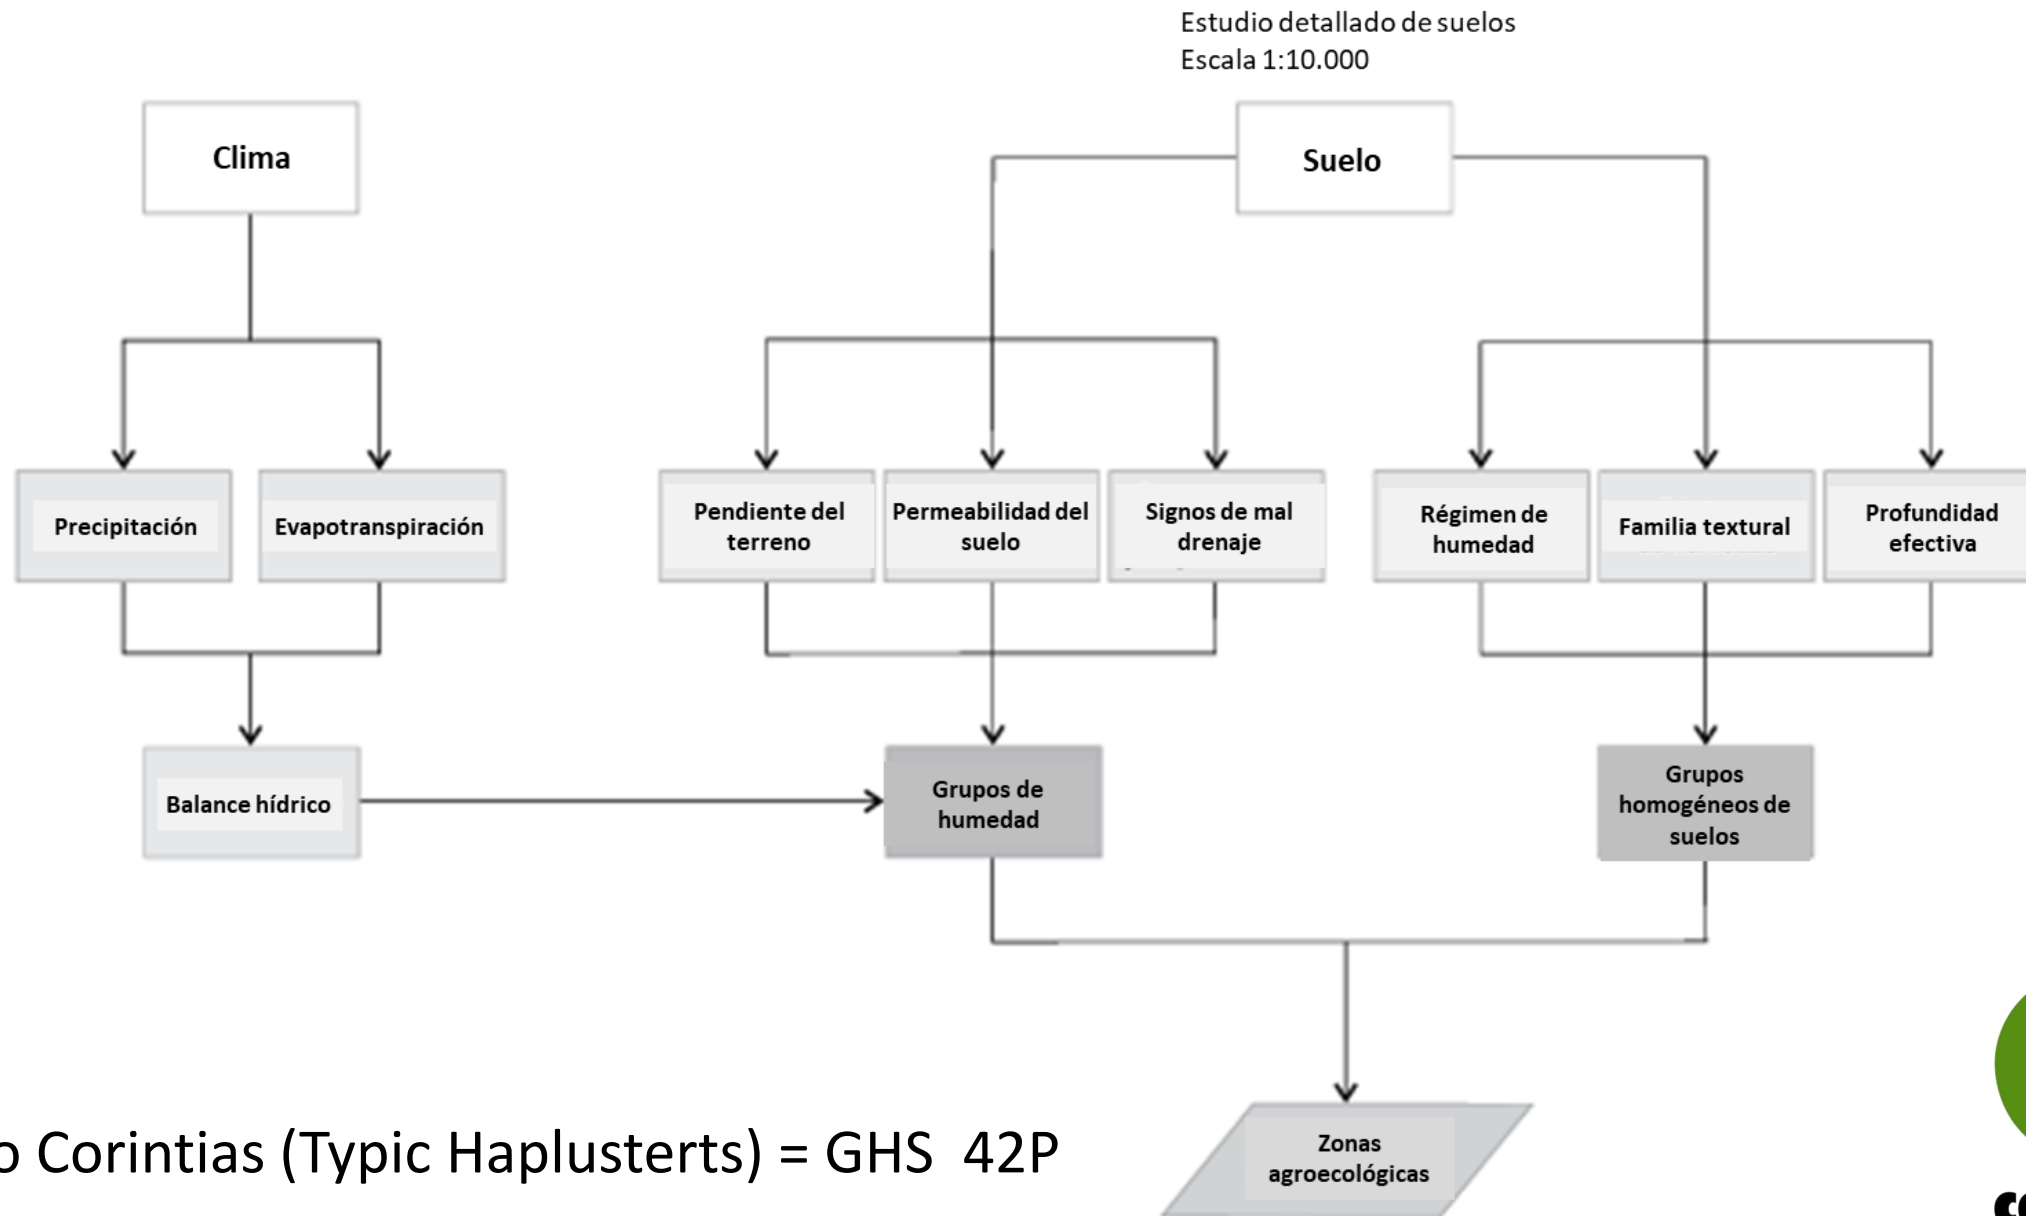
Estudio detallado de suelos
Escala 1:10.000

Clima

Suelo

Precipitación

Evapotranspiración

Pendiente del terreno

Permeabilidad del suelo

Signos de mal drenaje

Régimen de humedad

Familia textural

Profundidad efectiva

Balance hídrico

Grupos de humedad

Grupos homogéneos de suelos

Zonas agroecológicas

o Corintias (Typic Haplusterts) = GHS 42P